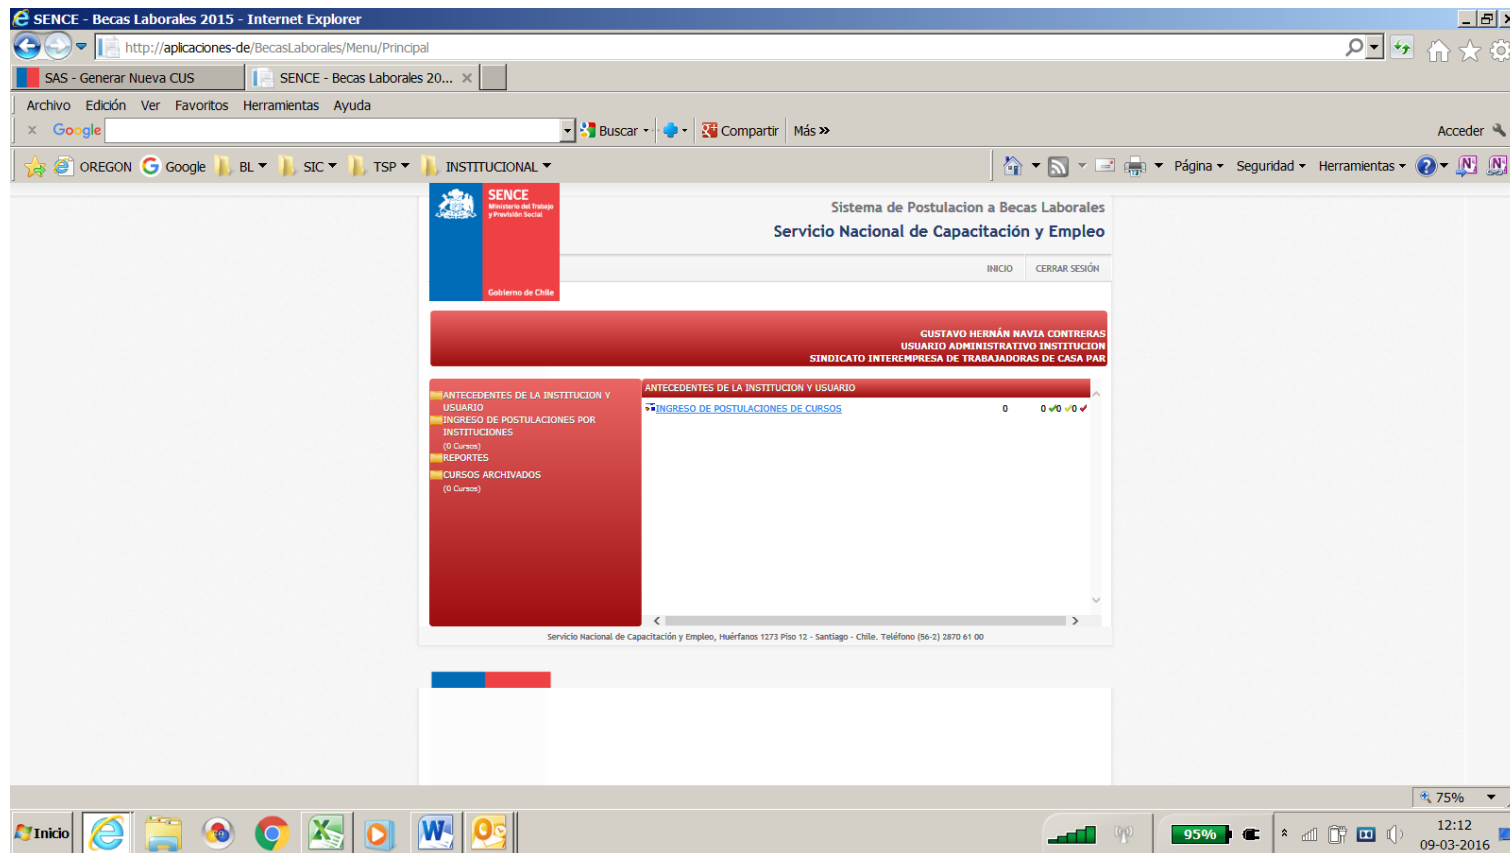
SENCE - Becas Laborales 2015 - Internet Explorer

http://aplicaciones-de/BecasLaborales/Menu/Principal

SAS - Generar Nueva CUS
SENCE - Becas Laborales 20...

Archivo Edición Ver Favoritos Herramientas Ayuda

Google
Buscar
Compartir
Más »
Acceder

OREGON Google BL SIC TSP INSTITUCIONAL

Página Seguridad Herramientas

SENCE
Ministerio del Trabajo y Previsión Social
Gobierno de Chile

Sistema de Postulacion a Becas Laborales
Servicio Nacional de Capacitación y Empleo

INICIO CERRAR SESIÓN

GUSTAVO HERNÁN NAVIA CONTRERAS
USUARIO ADMINISTRATIVO INSTITUCION
SINDICATO INTEREMPRESA DE TRABAJADORAS DE CASA PAR

ANTECEDENTES DE LA INSTITUCION Y USUARIO
INGRESO DE POSTULACIONES POR INSTITUCIONES
(0 Cursos)
REPORTES
CURSOS ARCHIVADOS
(0 Cursos)

ANTECEDENTES DE LA INSTITUCION Y USUARIO

INGRESO DE POSTULACIONES DE CURSOS 0 0 0 0

Servicio Nacional de Capacitación y Empleo, Huérfanos 1273 Piso 12 - Santiago - Chile. Teléfono (56-2) 2870 61 00

75%

Inicio

95%

12:12
09-03-2016